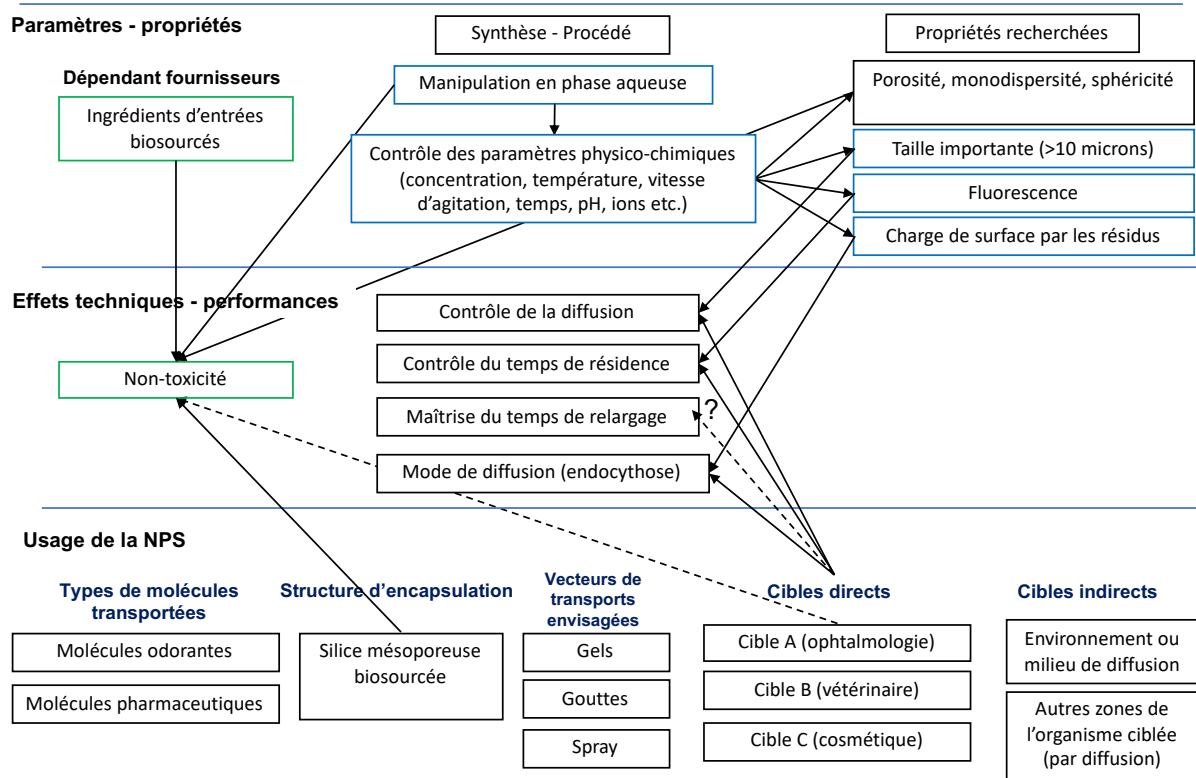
Paramètres - propriétés

Synthèse - Procédé

Propriétés recherchées

Dépendant fournisseurs

Ingrédients d'entrées biosourcés

Manipulation en phase aqueuse

Contrôle des paramètres physico-chimiques (concentration, température, vitesse d'agitation, temps, pH, ions etc.)

Porosité, monodispersité, sphéricité

Taille importante (>10 microns)

Fluorescence

Charge de surface par les résidus

Effets techniques - performances

Non-toxicité

Contrôle de la diffusion

Contrôle du temps de résidence

Maîtrise du temps de relargage

?

Mode de diffusion (endocythose)

Usage de la NPS

Types de molécules transportées

Molécules odorantes

Molécules pharmaceutiques

Structure d'encapsulation

Silice mésoporeuse biosourcée

Vecteurs de transports envisagées

Gels

Gouttes

Spray

Cibles directs

Cible A (ophtalmologie)

Cible B (vétérinaire)

Cible C (cosmétique)

Cibles indirects

Environnement ou milieu de diffusion

Autres zones de l'organisme ciblée (par diffusion)